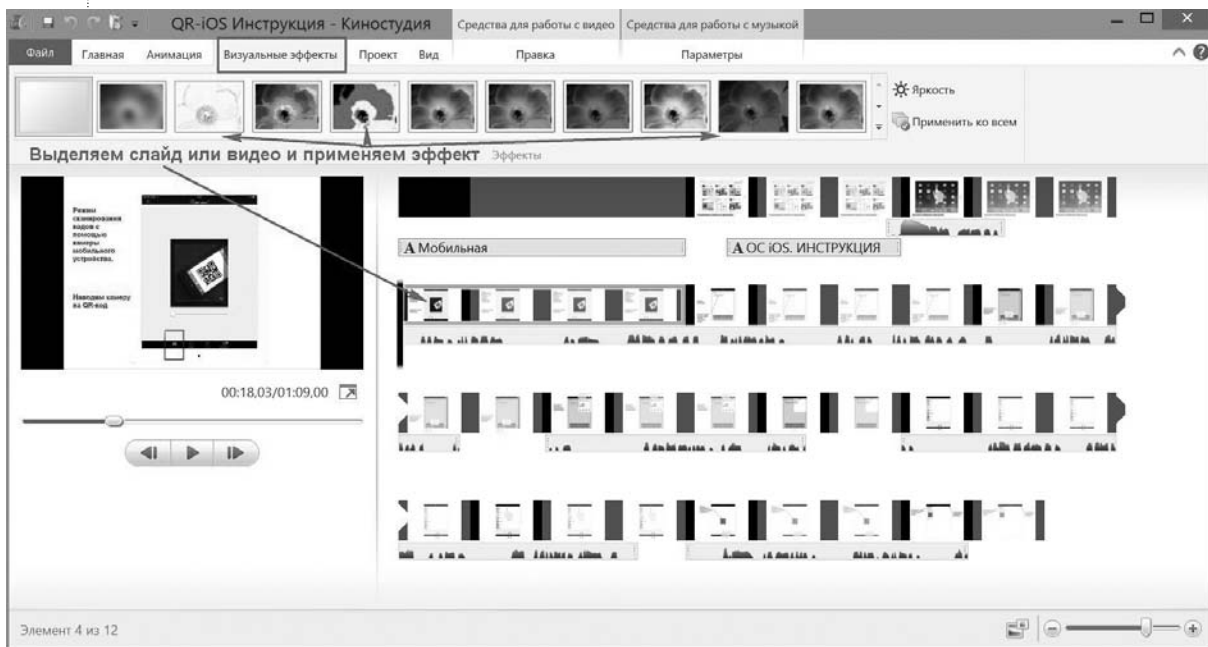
QR-iOS Инструкция - Киностудия

Средства для работы с видео

Средства для работы с музыкой

Файл

Главная

Анимация

Визуальные эффекты

Проект

Вид

Правка

Параметры

Яркость

Применить ко всем

Выделяем слайд или видео и применяем эффект

Эффекты

Режим сканирования кодов с помощью камеры мобильного устройства.

Наводим камеру на QR-код

00:18.03/01:09.00

A Мобильная

A ОС iOS. ИНСТРУКЦИЯ

Элемент 4 из 12